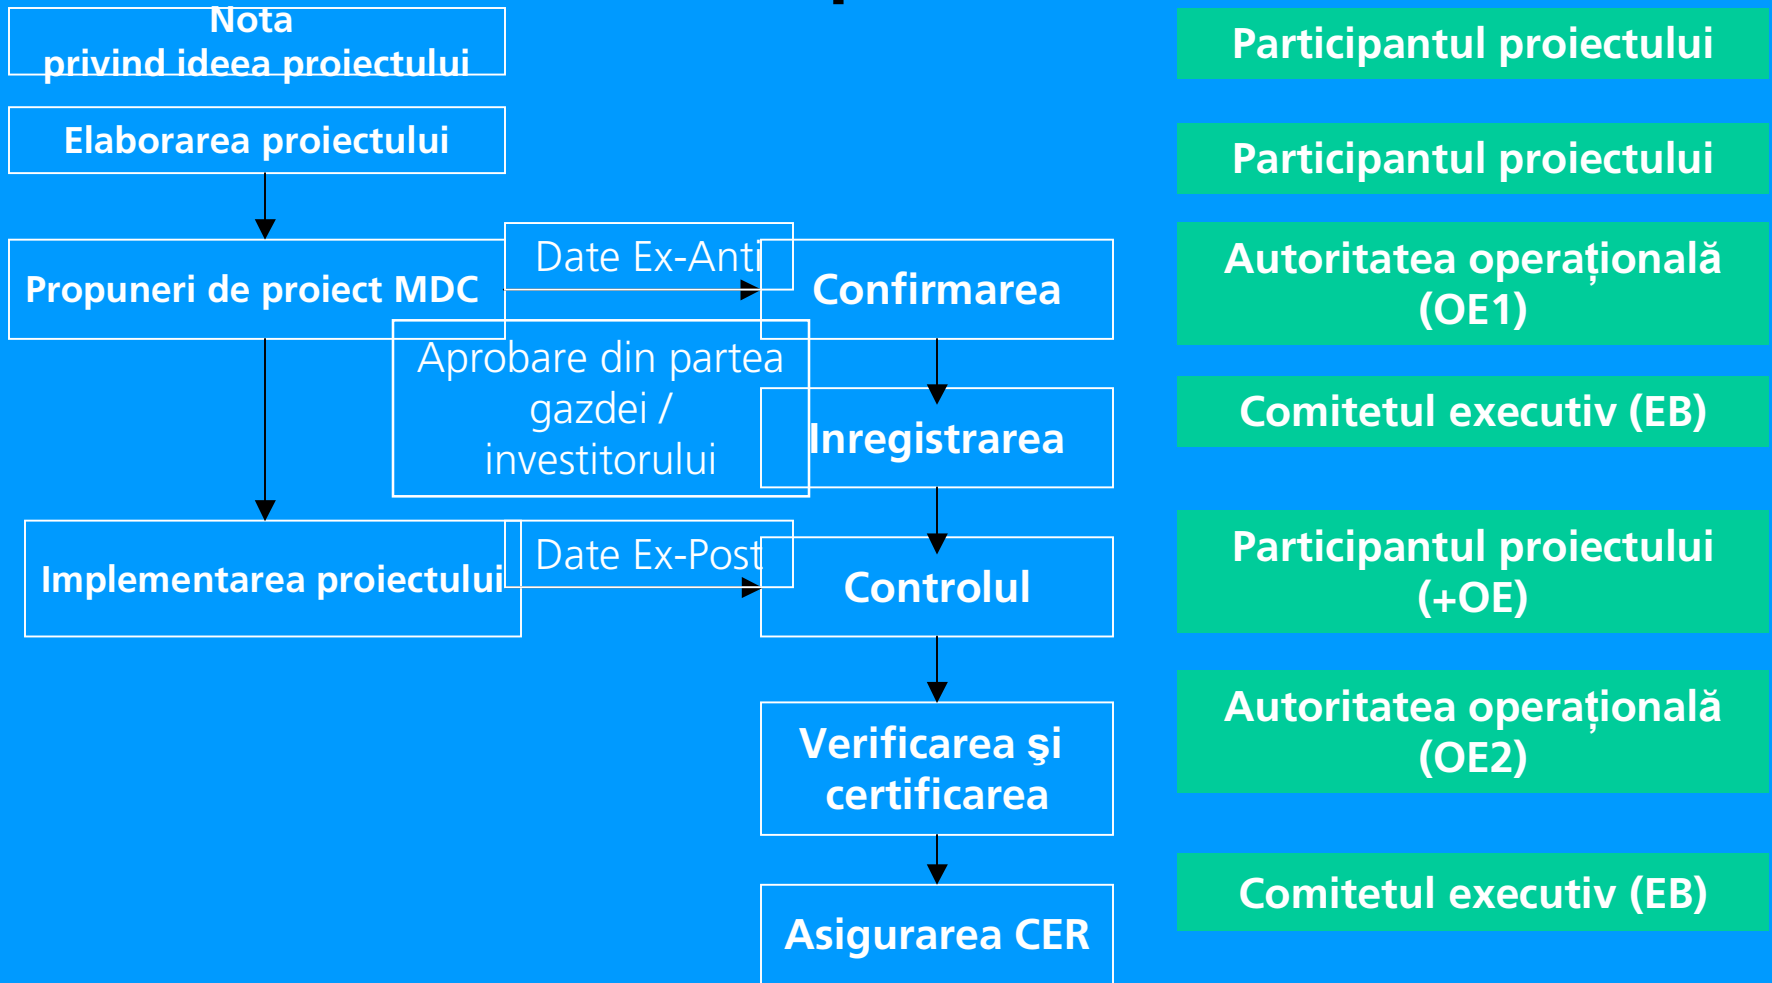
Nota
privind ideea proiectului

Elaborarea proiectului

Propuneri de proiect MDC

Date Ex-Anti

Confirmarea

Aprobare din partea gazdei / investitorului

Inregistrarea

Implementarea proiectului

Date Ex-Post

Controlul

Verificarea şi certificarea

Asigurarea CER

Participantul proiectului

Participantul proiectului

Autoritatea operațională (OE1)

Comitetul executiv (EB)

Participantul proiectului (+OE)

Autoritatea operațională (OE2)

Comitetul executiv (EB)